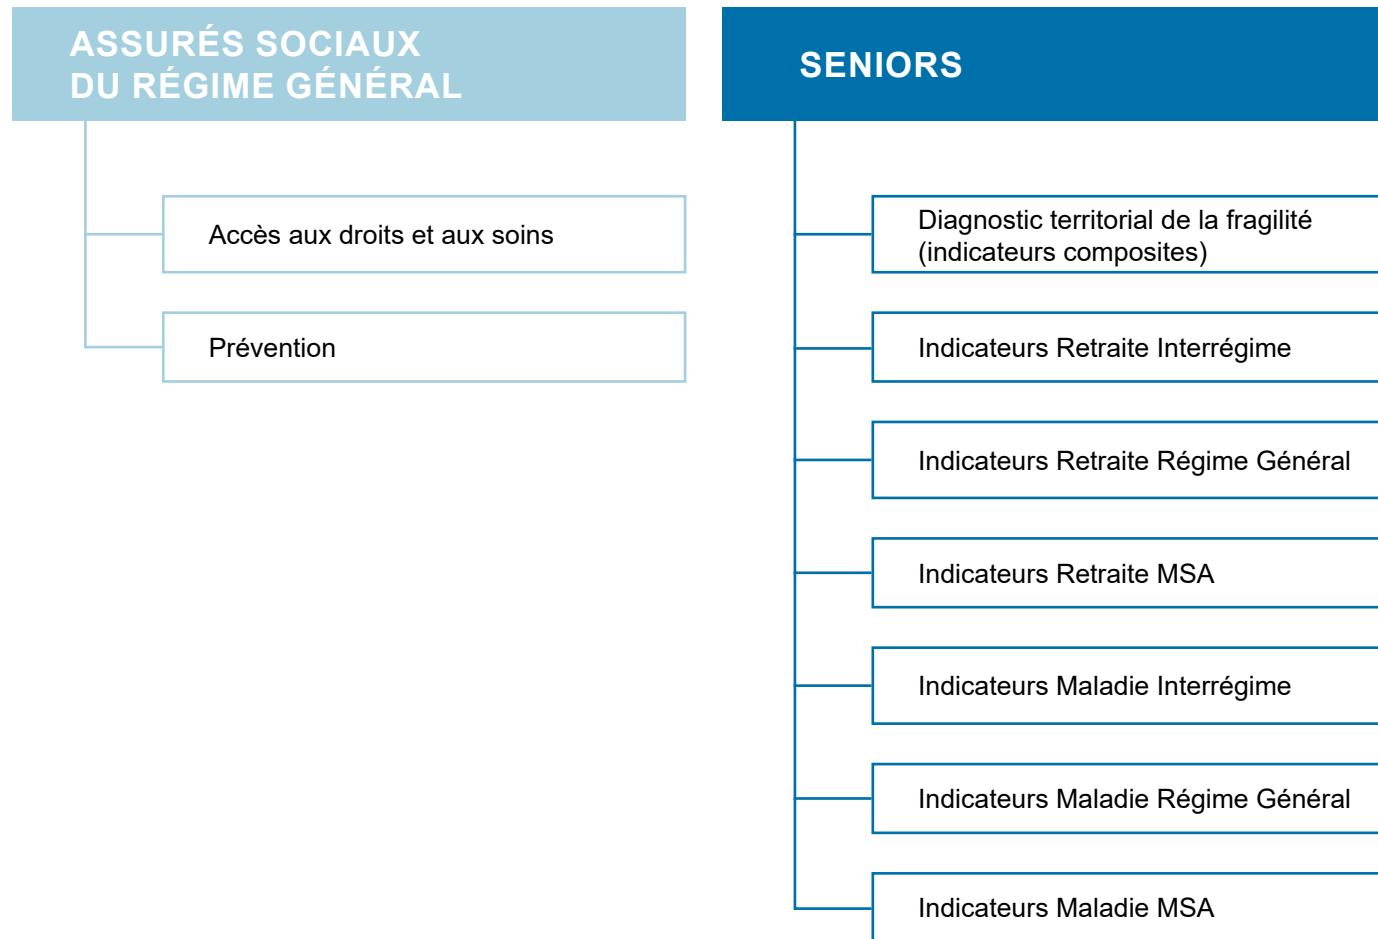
ASSURÉS SOCIAUX
DU RÉGIME GÉNÉRAL

Accès aux droits et aux soins

Prévention

SENIORS

Diagnostic territorial de la fragilité (indicateurs composites)

Indicateurs Retraite Interrégime

Indicateurs Retraite Régime Général

Indicateurs Retraite MSA

Indicateurs Maladie Interrégime

Indicateurs Maladie Régime Général

Indicateurs Maladie MSA